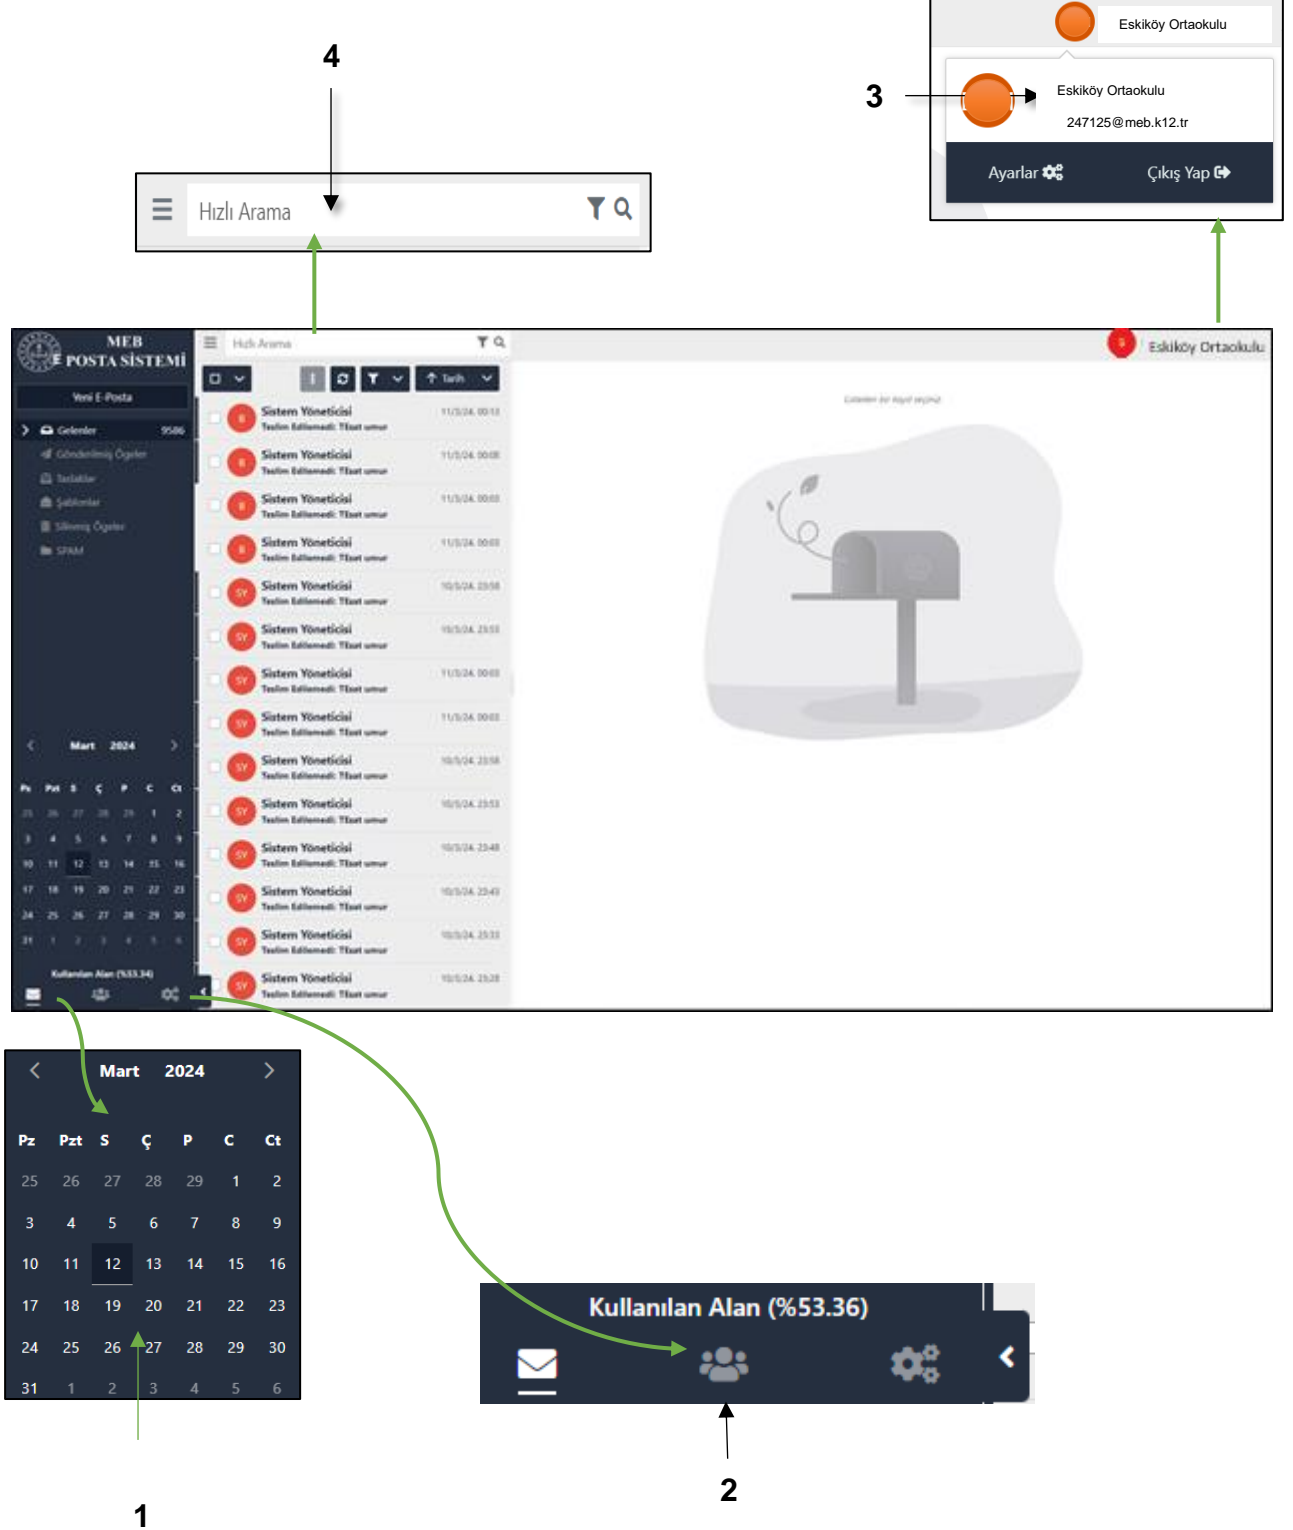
4

Eskiköy Ortaokulu

3

Eskiköy Ortaokulu
247125@meb.k12.tr

Ayarlar

Çıkış Yap

Hızlı Arama

MEB E POSTA SİSTEMİ

Yeni E-Posta

Gelenler 9586

Gönderilmiş Öğeler

Taslaklar

Şablonlar

Silinmiş Öğeler

SPAM

Hızlı Arama

Tarih

Eskiköy Ortaokulu

Sistem Yöneticisi
Teslim Edilemedi: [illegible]

Sistem Yöneticisi
Teslim Edilemedi: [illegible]

Sistem Yöneticisi
Teslim Edilemedi: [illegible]

Sistem Yöneticisi
Teslim Edilemedi: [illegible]

Sistem Yöneticisi
Teslim Edilemedi: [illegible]

Sistem Yöneticisi
Teslim Edilemedi: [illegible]

Sistem Yöneticisi
Teslim Edilemedi: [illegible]

Sistem Yöneticisi
Teslim Edilemedi: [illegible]

Sistem Yöneticisi
Teslim Edilemedi: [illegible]

Sistem Yöneticisi
Teslim Edilemedi: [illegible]

Sistem Yöneticisi
Teslim Edilemedi: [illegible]

Sistem Yöneticisi
Teslim Edilemedi: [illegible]

Sistem Yöneticisi
Teslim Edilemedi: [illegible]

Sistem Yöneticisi
Teslim Edilemedi: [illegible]

Kullanılan Alan (%53.36)

Mart 2024

| Pz | Pzt | S | Ç | P | C | Ct |
|---|---|---|---|---|---|---|
| 25 | 26 | 27 | 28 | 29 | 1 | 2 |
| 3 | 4 | 5 | 6 | 7 | 8 | 9 |
| 10 | 11 | 12 | 13 | 14 | 15 | 16 |
| 17 | 18 | 19 | 20 | 21 | 22 | 23 |
| 24 | 25 | 26 | 27 | 28 | 29 | 30 |
| 31 | 1 | 2 | 3 | 4 | 5 | 6 |

Kullanılan Alan (%53.36)

1

2